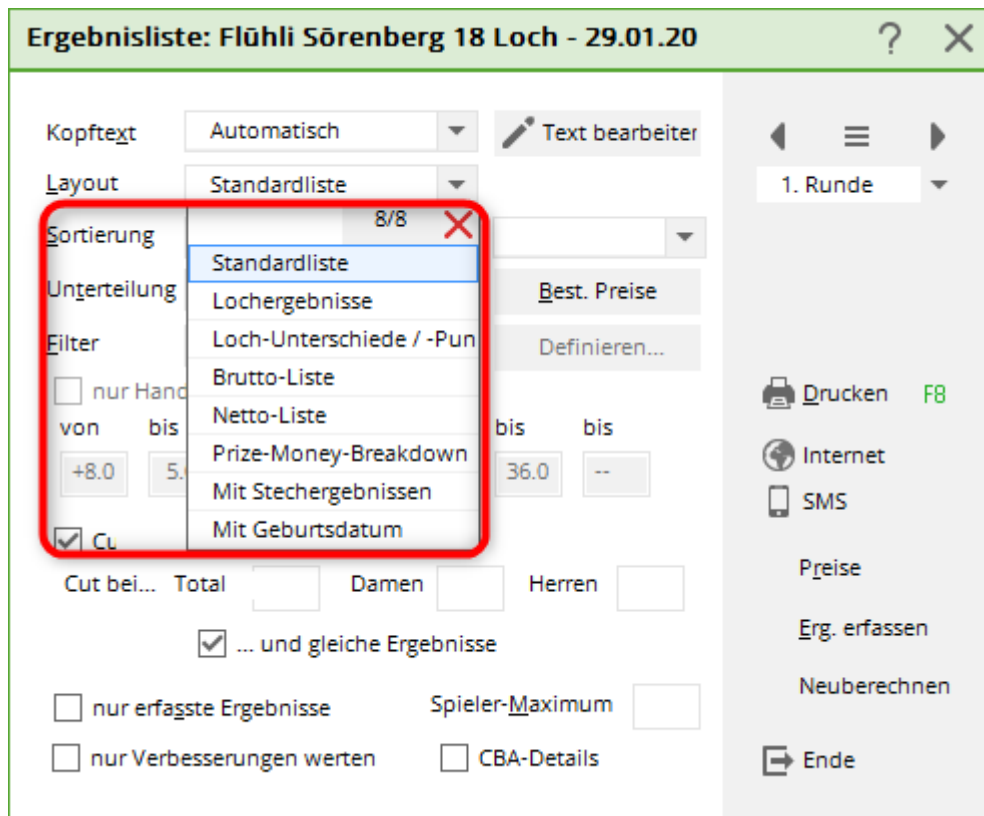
Ergebnisliste: Flühli Sörenberg 18 Loch - 29.01.20 ? ✕

Kopftext Automatisch
Text bearbeiter
Layout Standardliste
Sortierung 8/8
Unterteilung
Filter
nur Hand
von bis
+8.0 5.
Standardliste
Lochergebnisse
Loch-Unterschiede / -Pun
Brutto-Liste
Netto-Liste
Prize-Money-Breakdown
Mit Stechergebnissen
Mit Geburtsdatum
Best. Preise
Definieren...
bis bis
36.0 --
Cu
Cut bei... Total Damen Herren
... und gleiche Ergebnisse
nur erfasste Ergebnisse
Spieler-Maximum
nur Verbesserungen werten
CBA-Details

1. Runde
Drucken F8
Internet
SMS
Preise
Erg. erfassen
Neuberechnen
Ende